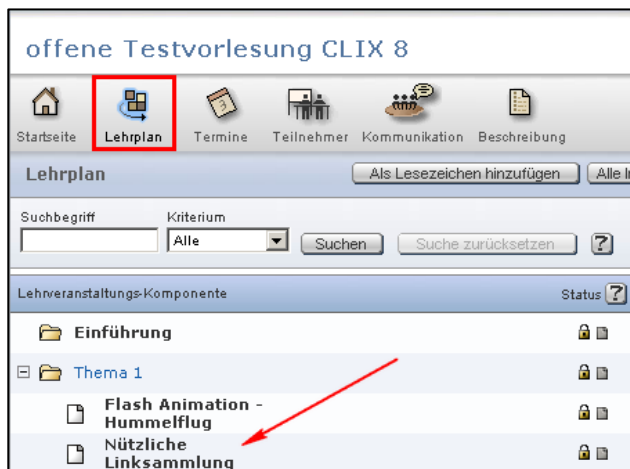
offene Testvorlesung CLIX 8

Startseite Lehrplan Termine Teilnehmer Kommunikation Beschreibung

Lehrplan

Als Lesezeichen hinzufügen Alle I

Suchbegriff

Kriterium

Alle

Suchen Suche zurücksetzen ?

Lehrveranstaltungs-Komponente

Status ?

Einführung

Thema 1

Flash Animation - Hummelflug

Nützliche Linksammlung